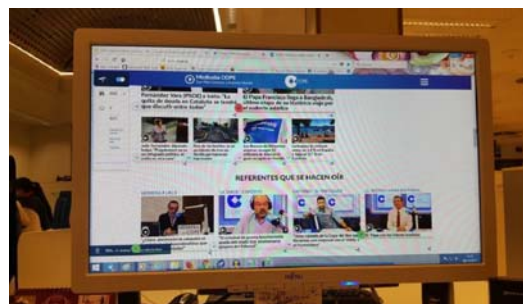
Mediaset COPE

COPE

Fernández Vara (PSOE) a todos: "Lo quito de donde en Cataluña se tendrá que discutir sobre todos"

El Papa Francisco llega a Bangladesh, último tramo de su histórica viaje por el sudeste asiático

REFERENTES QUE SE HACEN OÍR

FUJITSU